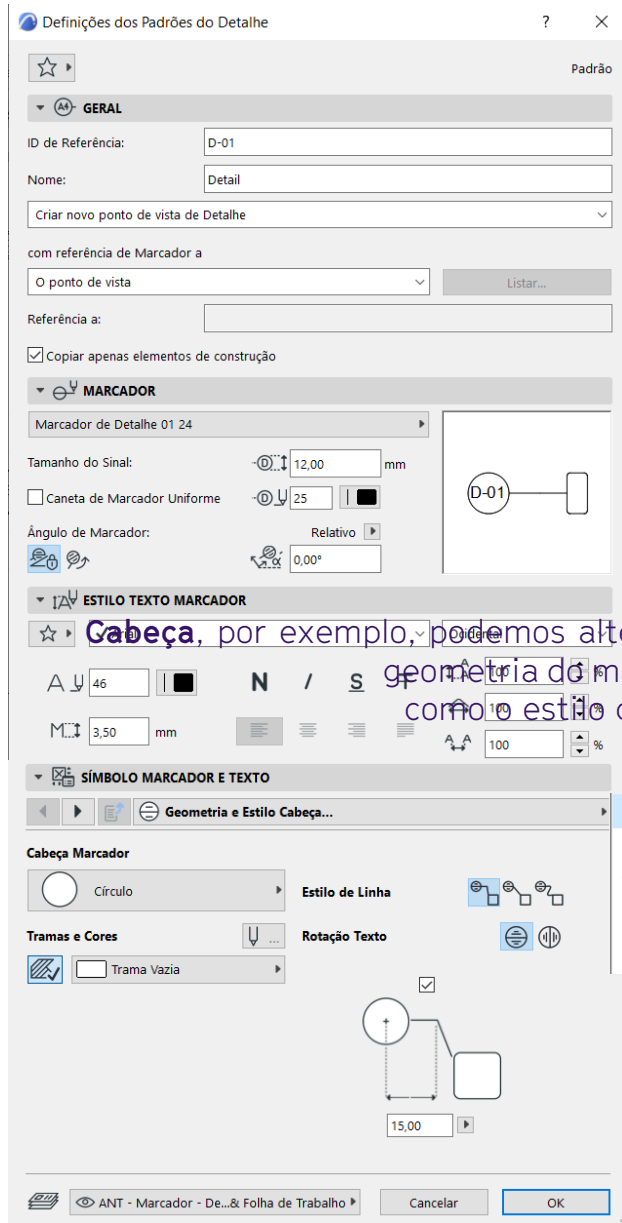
Definições dos Padrões do Detalhe

? ✕

Padrão

GERAL

ID de Referência: D-01

Nome: Detail

Criar novo ponto de vista de Detalhe

com referência de Marcador a

O ponto de vista

Listar...

Referência a:

Copiar apenas elementos de construção

MARCADOR

Marcador de Detalhe 01 24

D-01

Tamanho do Sinal: 12,00 mm

Caneta de Marcador Uniforme 25

Ângulo de Marcador: Relativo

0,00°

ESTILO TEXTO MARCADOR

Cabeça, por exemplo, podemos alte geometria do m como o estilo d

Arial Ocidental

46 N I S

100 %

100 %

3,50 mm

100 %

SÍMBOLO MARCADOR E TEXTO

Geometria e Estilo Cabeça...

Cabeça Marcador

Círculo

Estilo de Linha

Tramas e Cores

Rotação Texto

Trama Vazia

15,00

ANT - Marcador - De...& Folha de Trabalho

Cancelar

OK